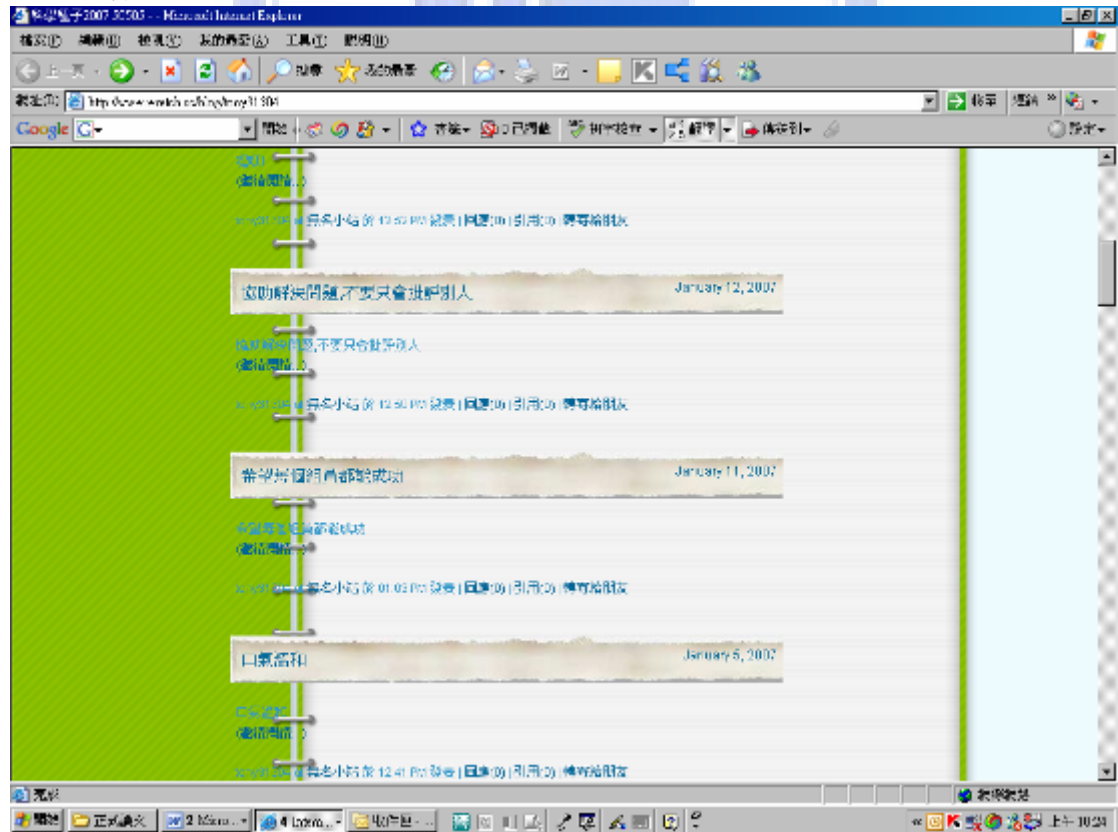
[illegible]2007 30503 - Microsoft Internet Explorer

檔案(F) 編輯(E) 檢視(V) 我的最愛(A) 工具(T) 說明(H)

上一頁 搜尋 我的最愛

網址(D) http://www.wretch.cc/blog/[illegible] 移至 連結

Google G- 開始 書籤 已封鎖 拼字檢查 翻譯 傳送到 設定

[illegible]
(繼續閱讀...)

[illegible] 發表 | 回應(0) | 引用(0) | 轉寄給朋友

協助解決問題,不要只會批評別人 January 12, 2007

協助解決問題,不要只會批評別人
(繼續閱讀...)

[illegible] 12:50 PM 發表 | 回應(0) | 引用(0) | 轉寄給朋友

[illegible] January 11, 2007

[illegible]
(繼續閱讀...)

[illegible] 01:03 PM 發表 | 回應(0) | 引用(0) | 轉寄給朋友

口氣溫和 January 5, 2007

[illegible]
(繼續閱讀...)

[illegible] 12:41 PM 發表 | 回應(0) | 引用(0) | 轉寄給朋友

完成

網際網路

開始 正式論文 2 Micro... 4 Intern... 上午 10:24